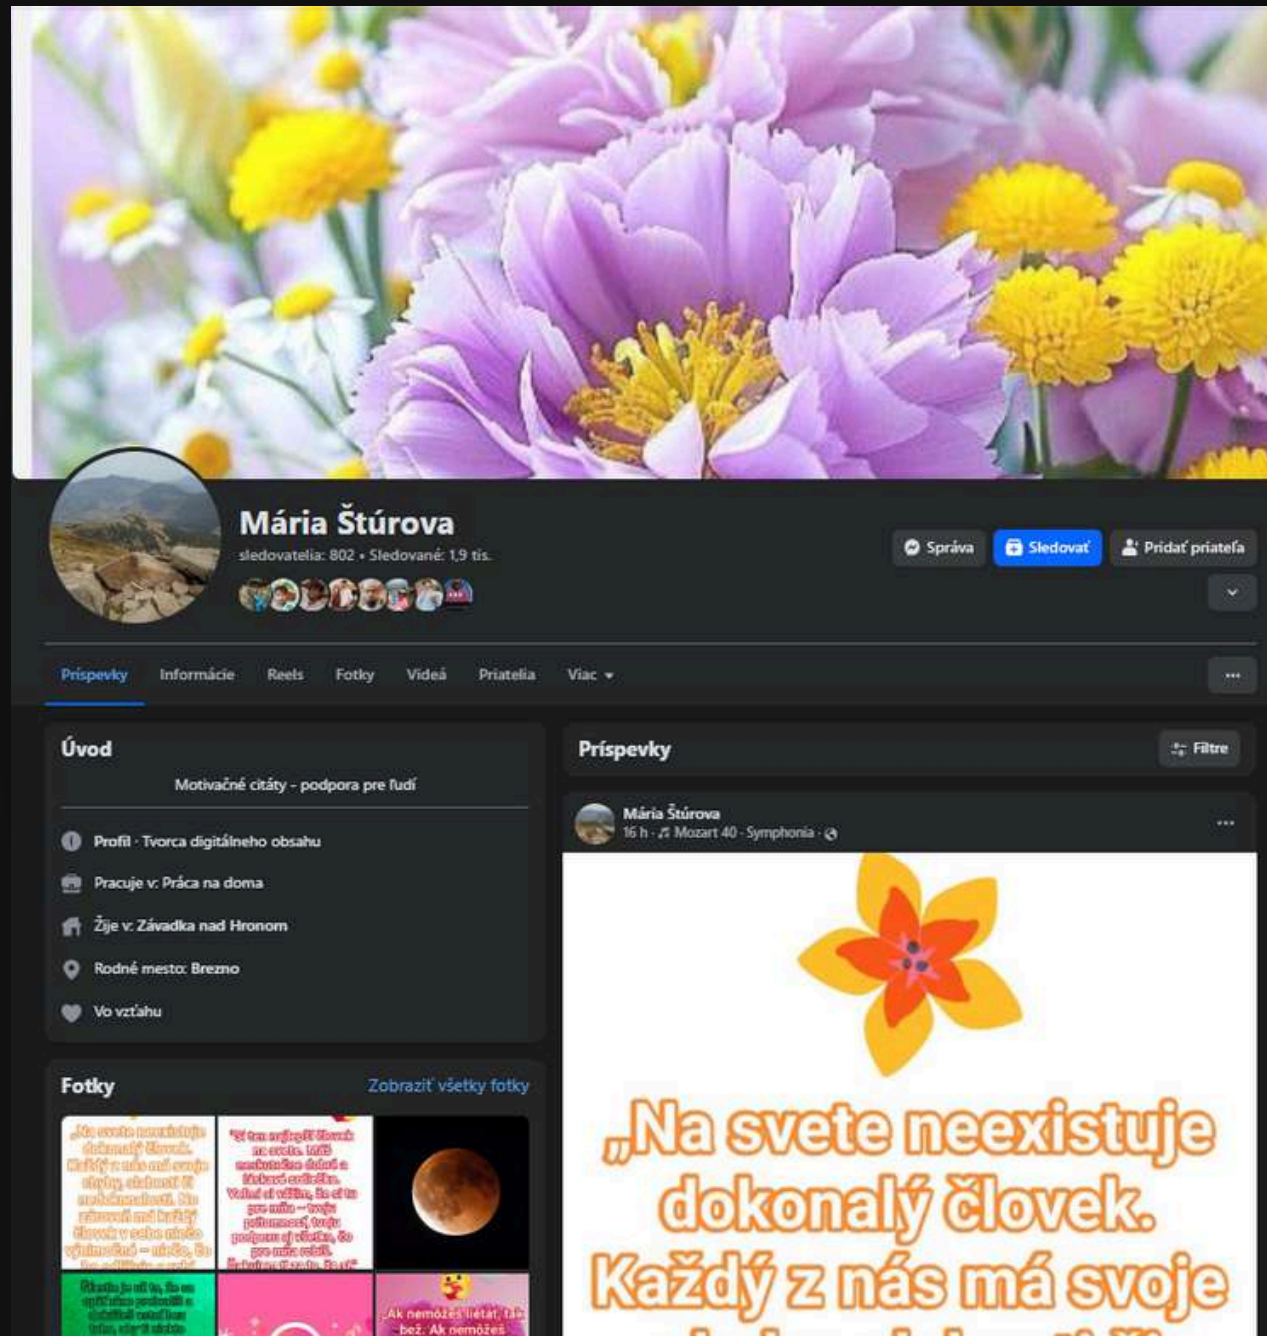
Mária Štúrova
sledovatelia: 802 • Sledované: 1,9 tis.

Správa
Sledovať
Pridať priateľa

Príspevky Informácie Reels Fotky Videá Priatelia Viac

Úvod
Motivačné citáty - podpora pre ľudí
Profil · Tvorca digitálneho obsahu
Pracuje v: Práca na doma
Žije v: Závadka nad Hronom
Rodné mesto: Brezno
Vo vzťahu

Fotky
Zobraziť všetky fotky

„Na svete neexistuje dokonalý človek. Každý z nás má svoje chyby, slabosti či nedokonalosti. No zároveň má každý človek v sebe niečo výnimočné – niečo, čo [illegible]

"Si ten najlepší človek na svete. Máš neskutočne dobré a láskavé srdiečko. Veľmi si vážim, že si tu pre mňa – tvoju priateľnosť, tvoju podporu aj všetko, čo pre mňa robíš. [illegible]

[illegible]

Ak nemôžeš lietať, tak bež. Ak nemôžeš

Príspevky
Filtre

Mária Štúrova
16 h · Mozart 40 - Symphonia ·

„Na svete neexistuje dokonalý človek. Každý z nás má svoje